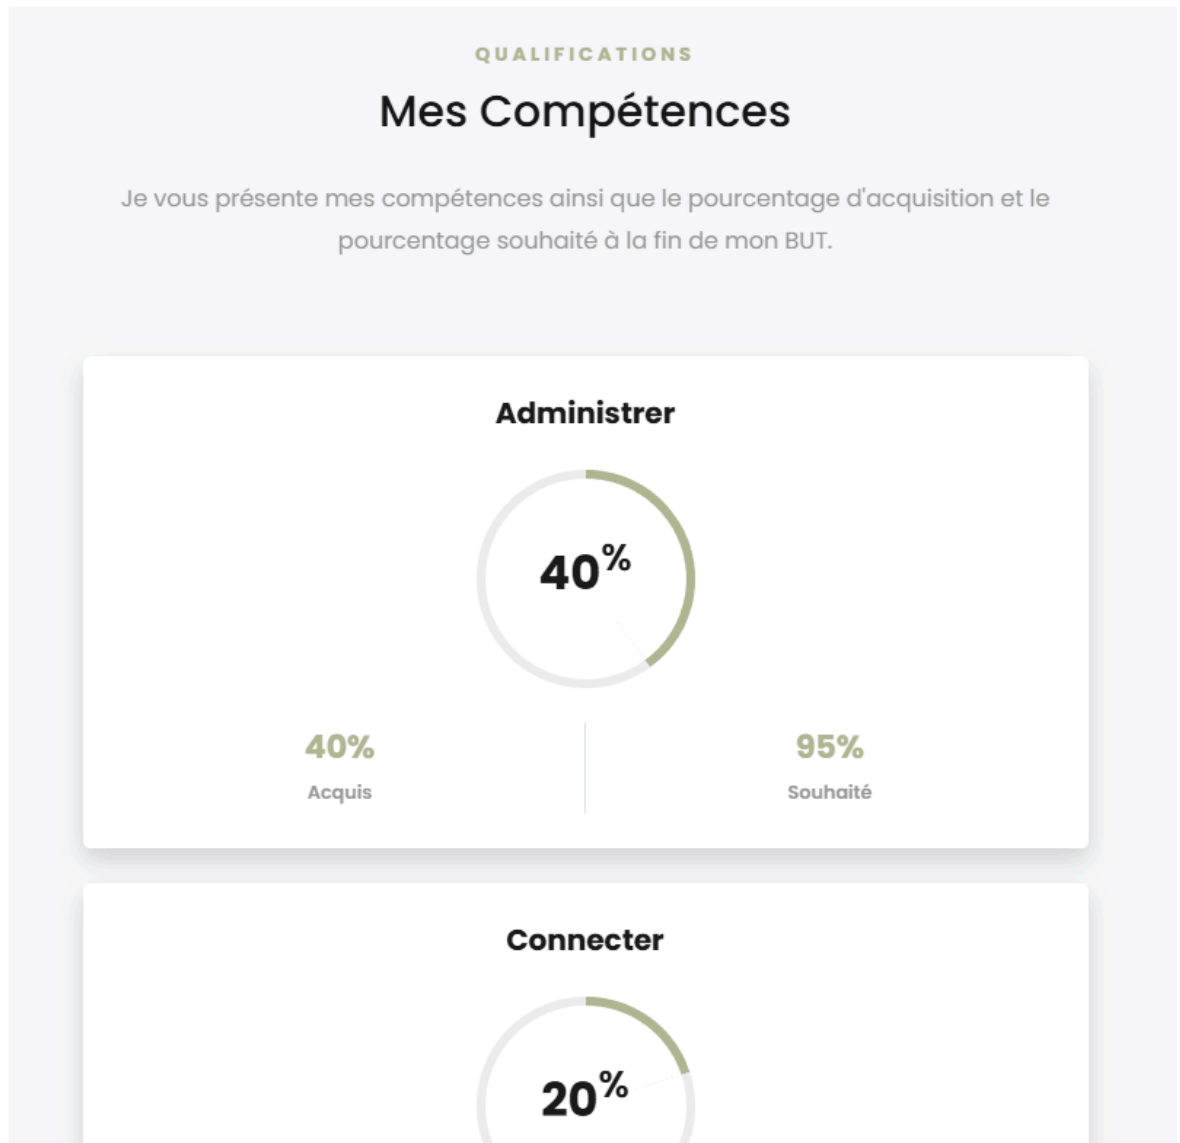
QUALIFICATIONS

Mes Compétences

Je vous présente mes compétences ainsi que le pourcentage d'acquisition et le pourcentage souhaité à la fin de mon BUT.

Administrer

40%

40%
Acquis

95%
Souhaité

Connecter

20%